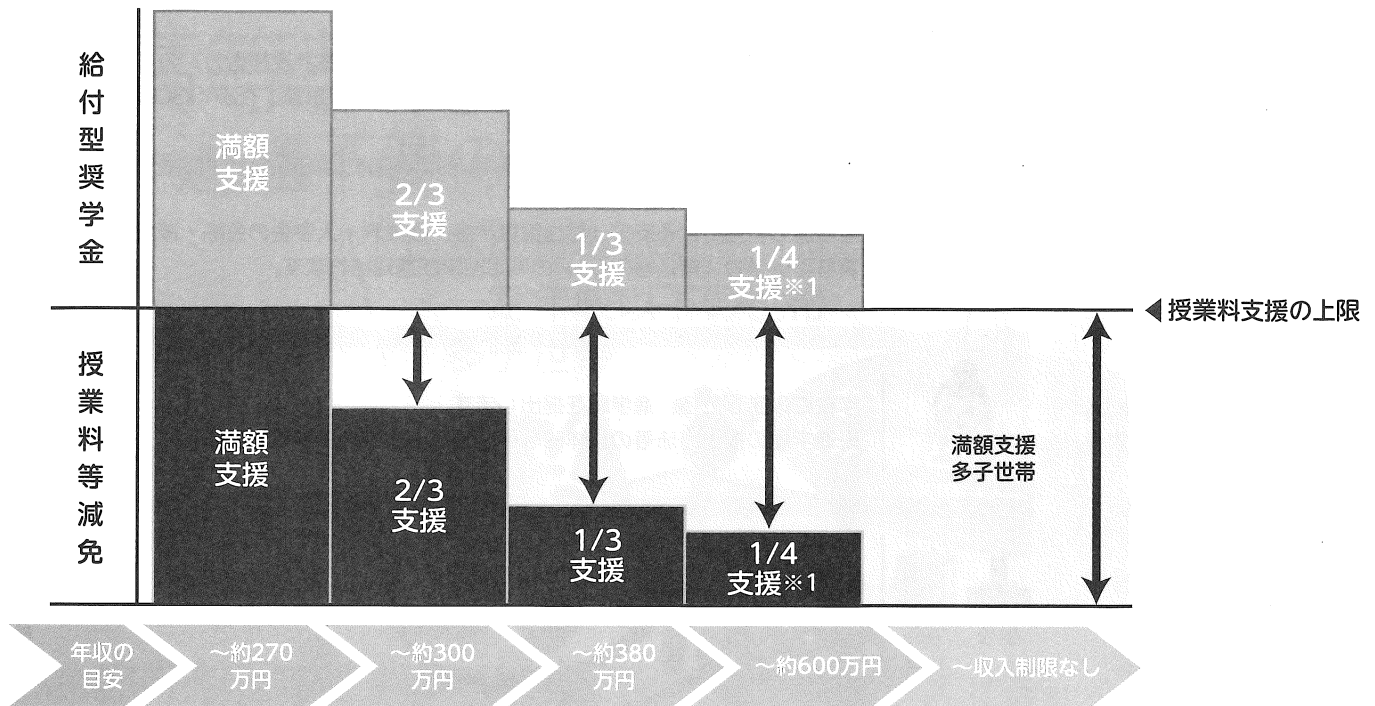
給付型奨学金

満額支援

2/3
支援

1/3
支援

1/4
支援※1

◀授業料支援の上限

授業料等減免

満額支援

2/3
支援

1/3
支援

1/4
支援※1

満額支援
多子世帯

年収の目安

～約270万円

～約300万円

～約380万円

～約600万円

～収入制限なし